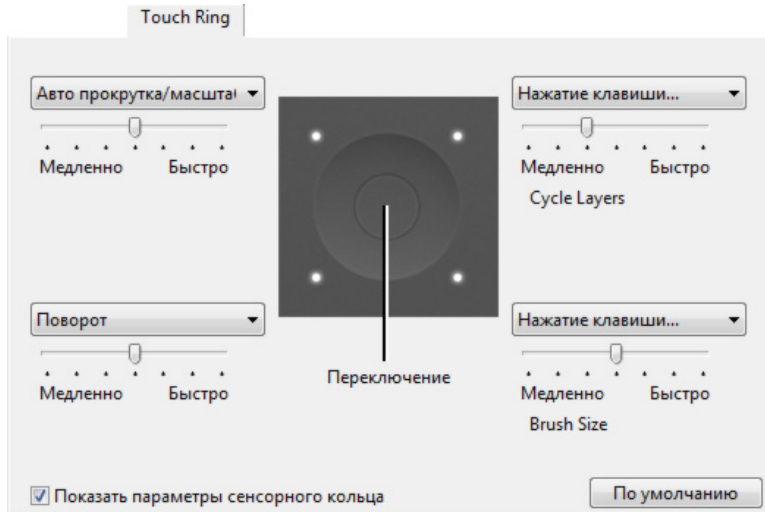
Touch Ring

Авто прокрутка/масшта

Медленно Быстро

Нажатие клавиши...

Медленно Быстро

Cycle Layers

Поворот

Медленно Быстро

Переключение

Нажатие клавиши...

Медленно Быстро

Brush Size

Показать параметры сенсорного кольца

По умолчанию